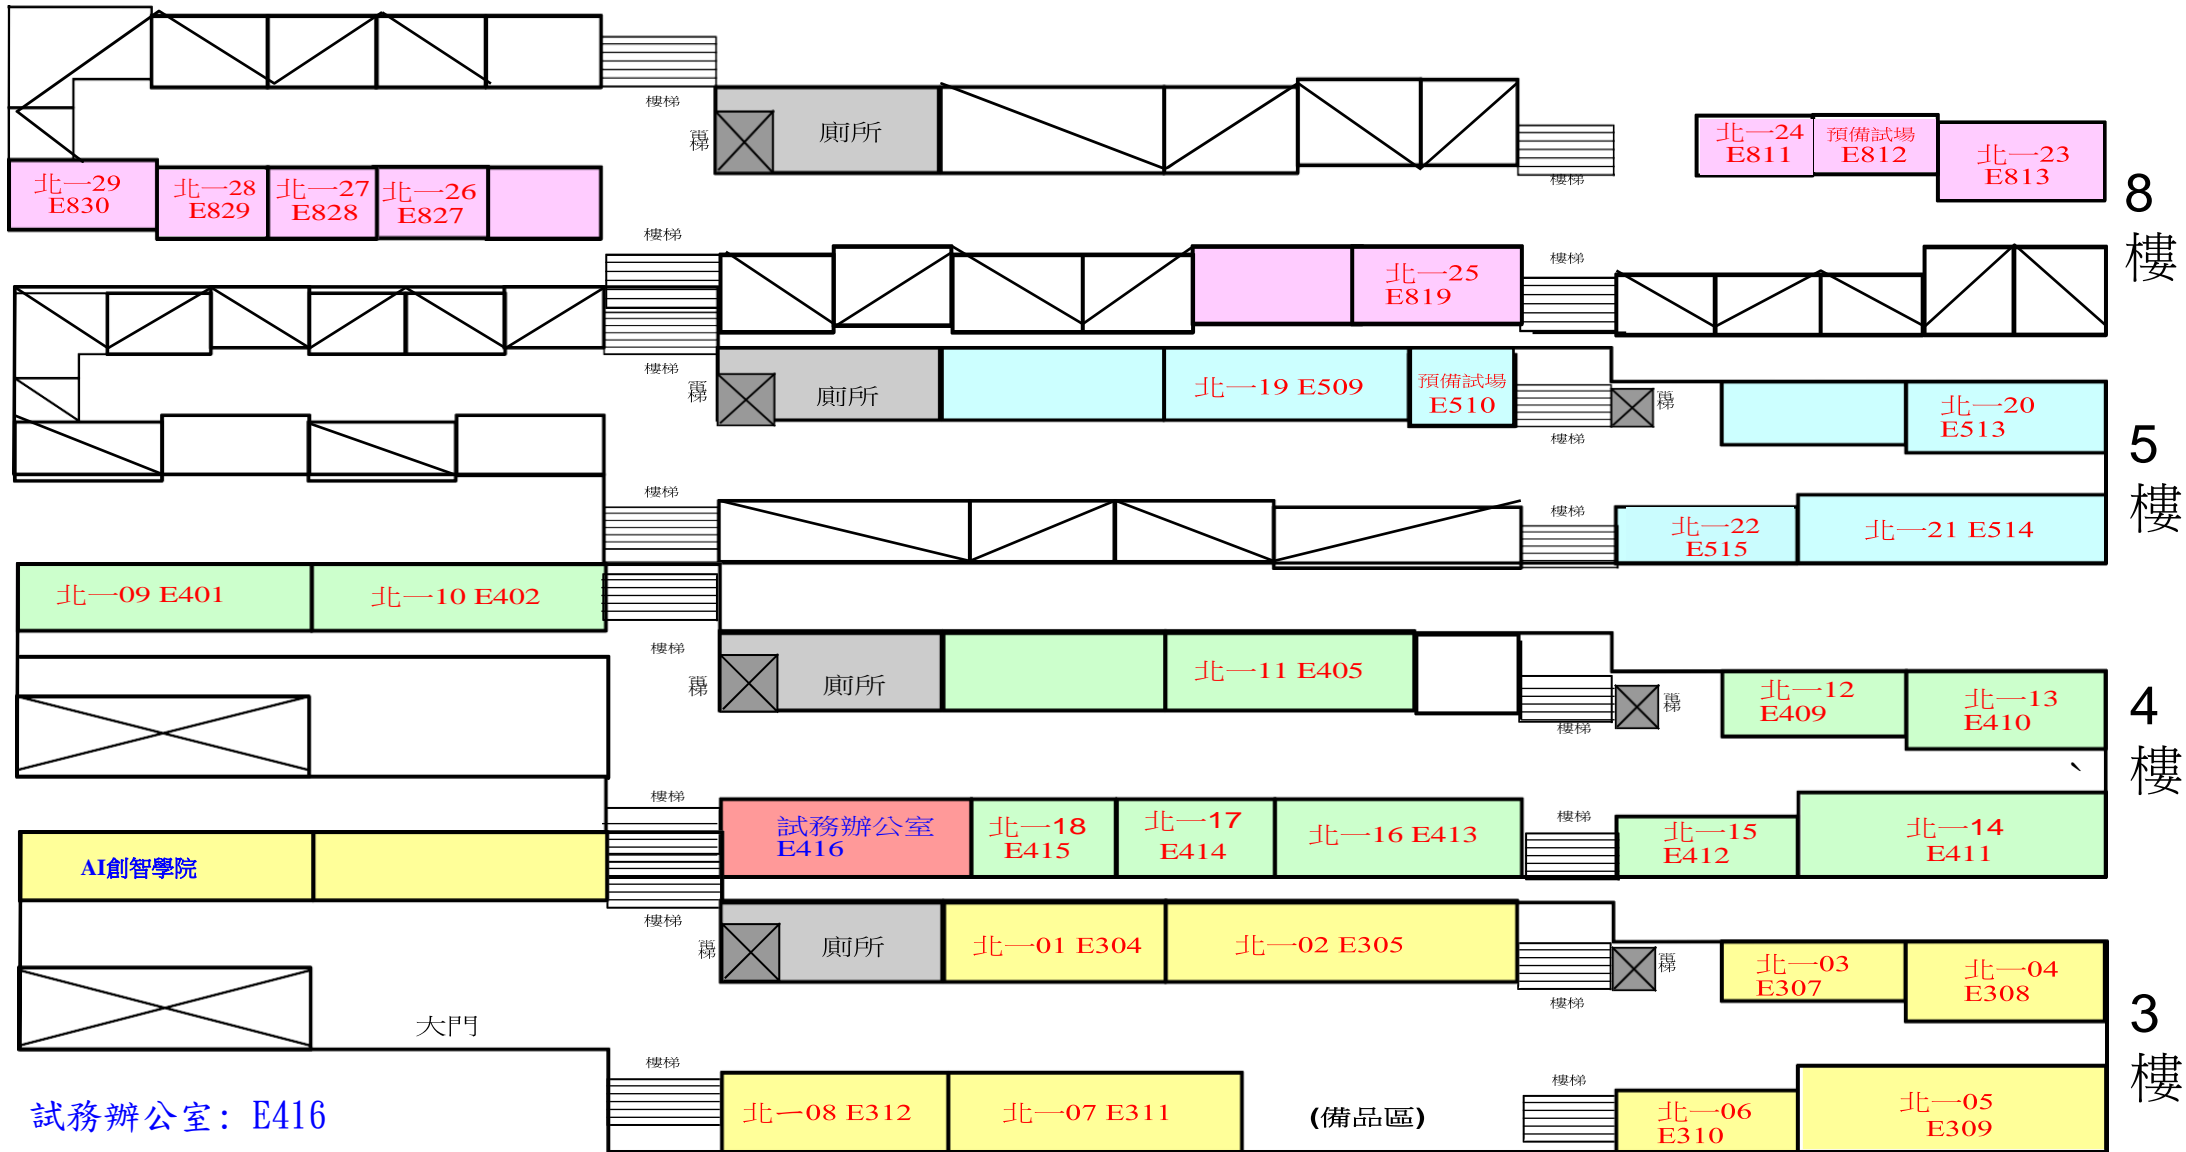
樓梯
電梯
廁所
樓梯
北一24 E811
預備試場 E812
北一23 E813
8樓
北一29 E830
北一28 E829
北一27 E828
北一26 E827
樓梯
北一25 E819
樓梯
樓梯
電梯
廁所
北一19 E509
預備試場 E510
電梯
北一20 E513
樓梯
5樓
樓梯
樓梯
北一22 E515
北一21 E514
北一09 E401
北一10 E402
樓梯
電梯
廁所
北一11 E405
電梯
北一12 E409
北一13 E410
樓梯
4樓
樓梯
試務辦公室 E416
北一18 E415
北一17 E414
北一16 E413
樓梯
北一15 E412
北一14 E411
AI創智學院
樓梯
電梯
廁所
北一01 E304
北一02 E305
電梯
北一03 E307
北一04 E308
樓梯
3樓
大門
樓梯
樓梯
北一08 E312
北一07 E311
(備品區)
北一06 E310
北一05 E309
試務辦公室: E416